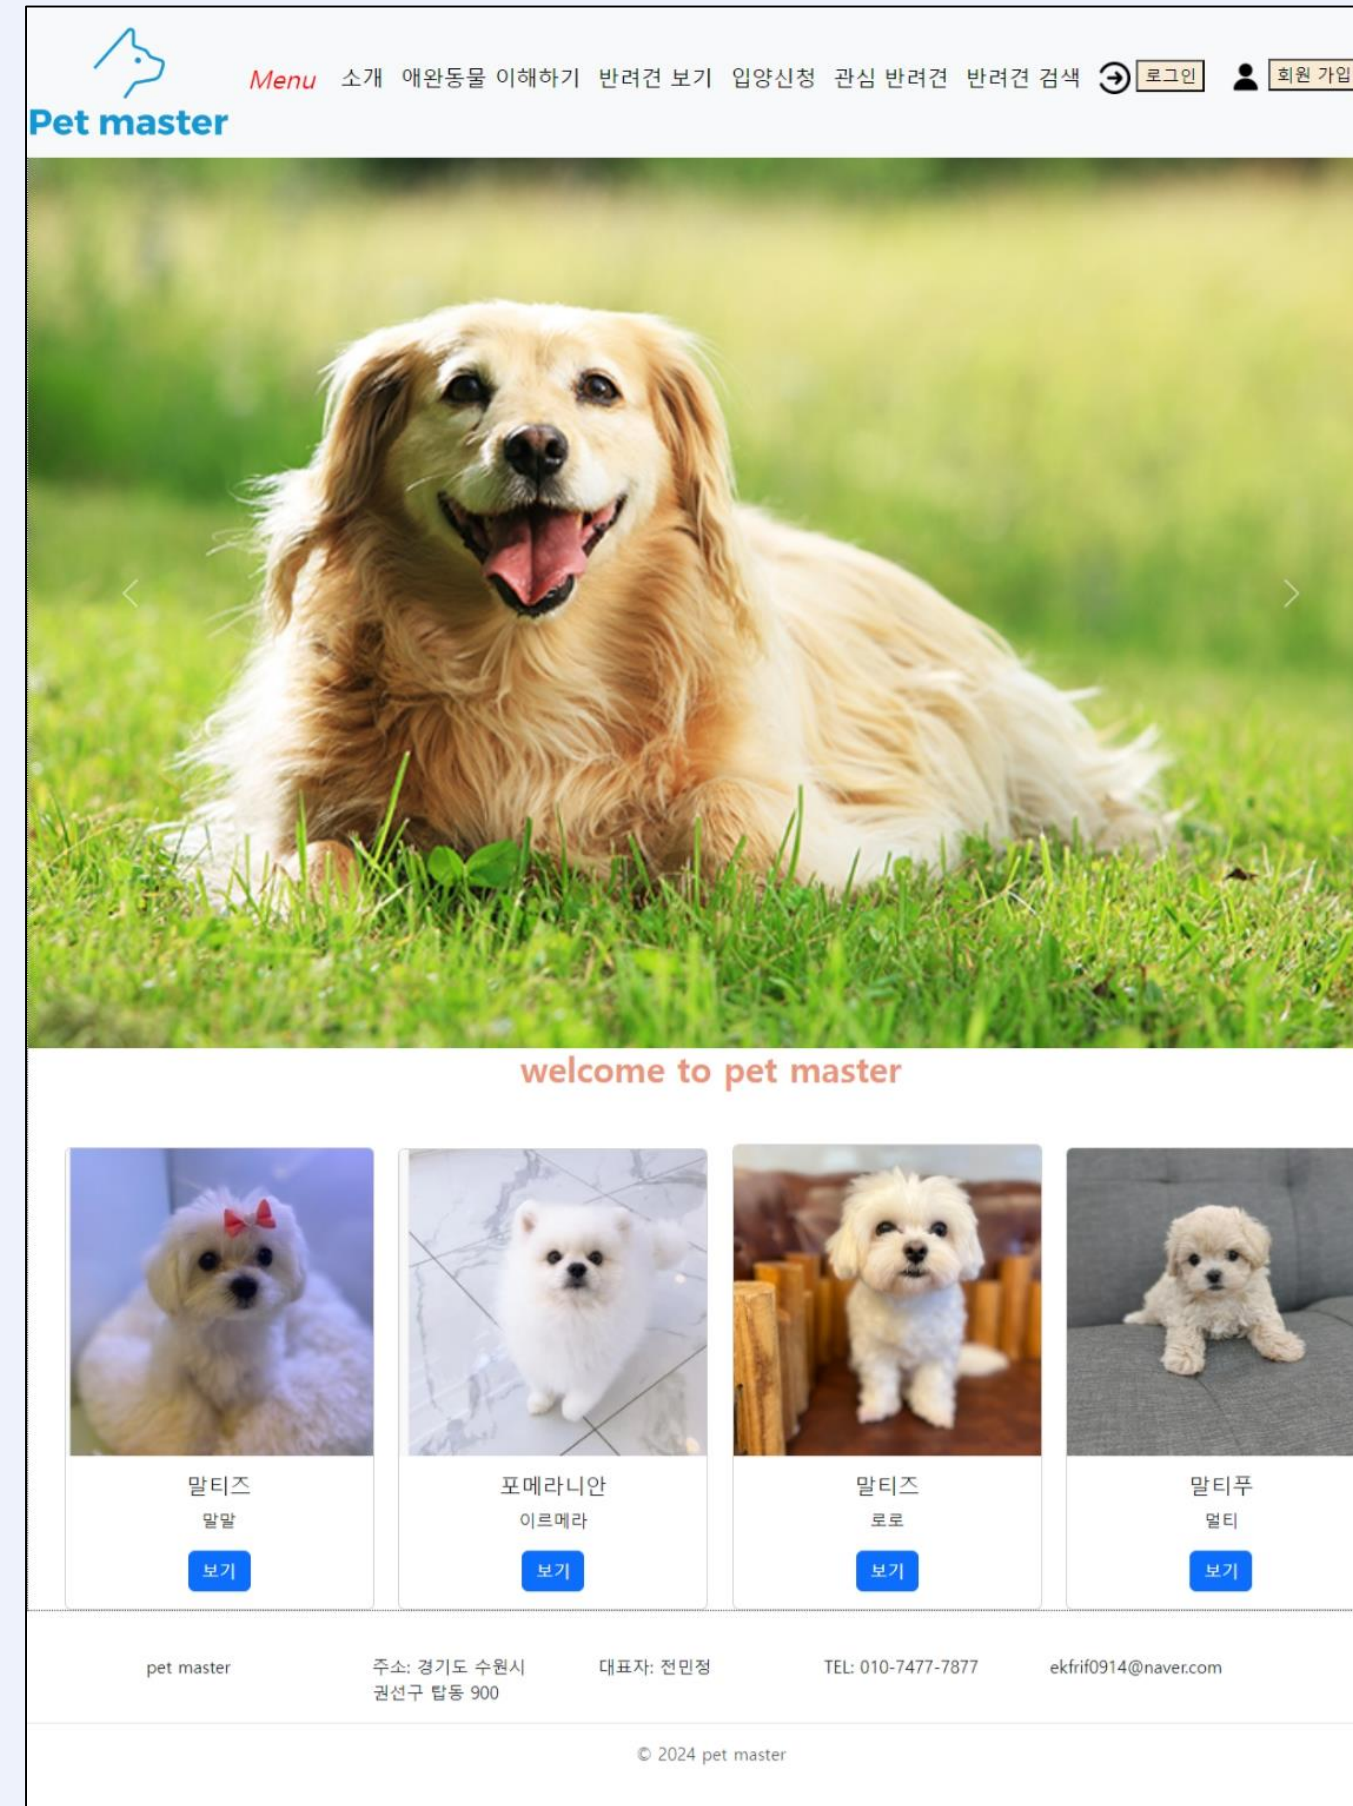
Pet master

Menu 소개 애완동물 이해하기 반려견 보기 입양신청 관심 반려견 반려견 검색 로그인 회원 가입

welcome to pet master

말티즈
말말
보기

포메라니안
이르메라
보기

말티즈
로로
보기

말티푸
멀티
보기

pet master

주소: 경기도 수원시 권선구 탑동 900

대표자: 전민정

TEL: 010-7477-7877

ekfrif0914@naver.com

© 2024 pet master